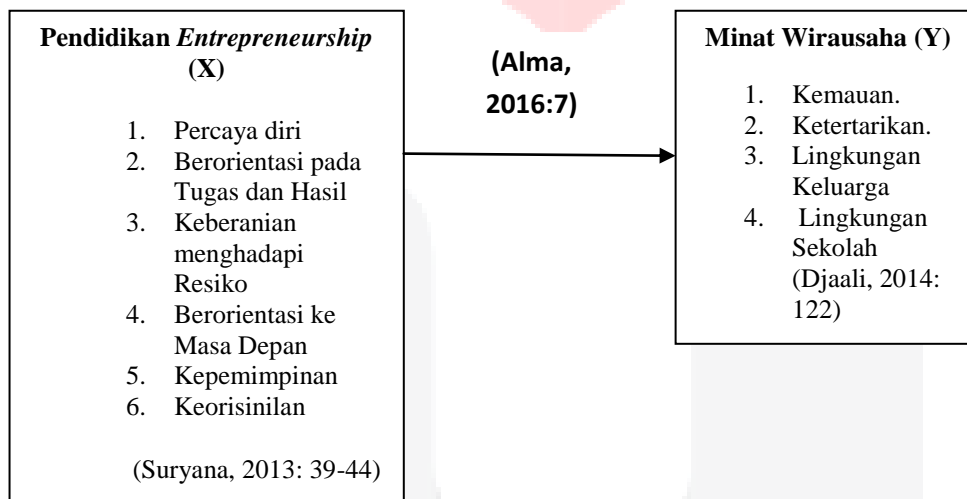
Pendidikan *Entrepreneurship* (X)

1. Percaya diri
2. Berorientasi pada Tugas dan Hasil
3. Keberanian menghadapi Resiko
4. Berorientasi ke Masa Depan
5. Kepemimpinan
6. Keorisinilan

(Suryana, 2013: 39-44)

(Alma, 2016:7)

Minat Wirausaha (Y)

1. Kemauan.
2. Ketertarikan.
3. Lingkungan Keluarga
4. Lingkungan Sekolah

(Djaali, 2014: 122)